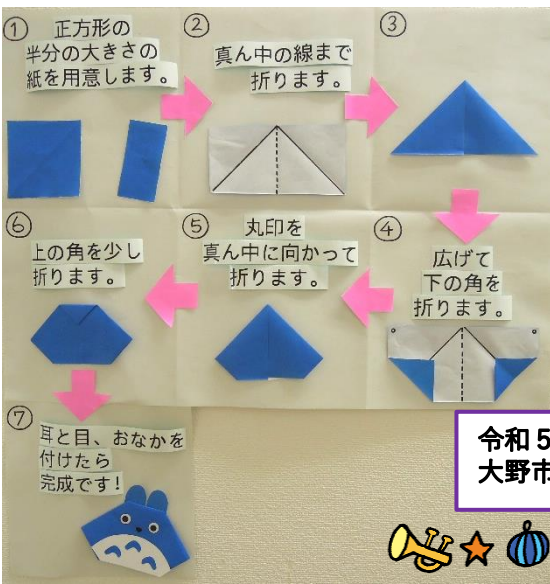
①
正方形の
半分の大きさの
紙を用意します。

②
真ん中の線まで
折ります。

③

④
広げて
下の角を
折ります。

⑤
丸印を
真ん中に向かって
折ります。

⑥
上の角を少し
折ります。

⑦
耳と目、おなかを
付けたら
完成です！

令和 5
大野市